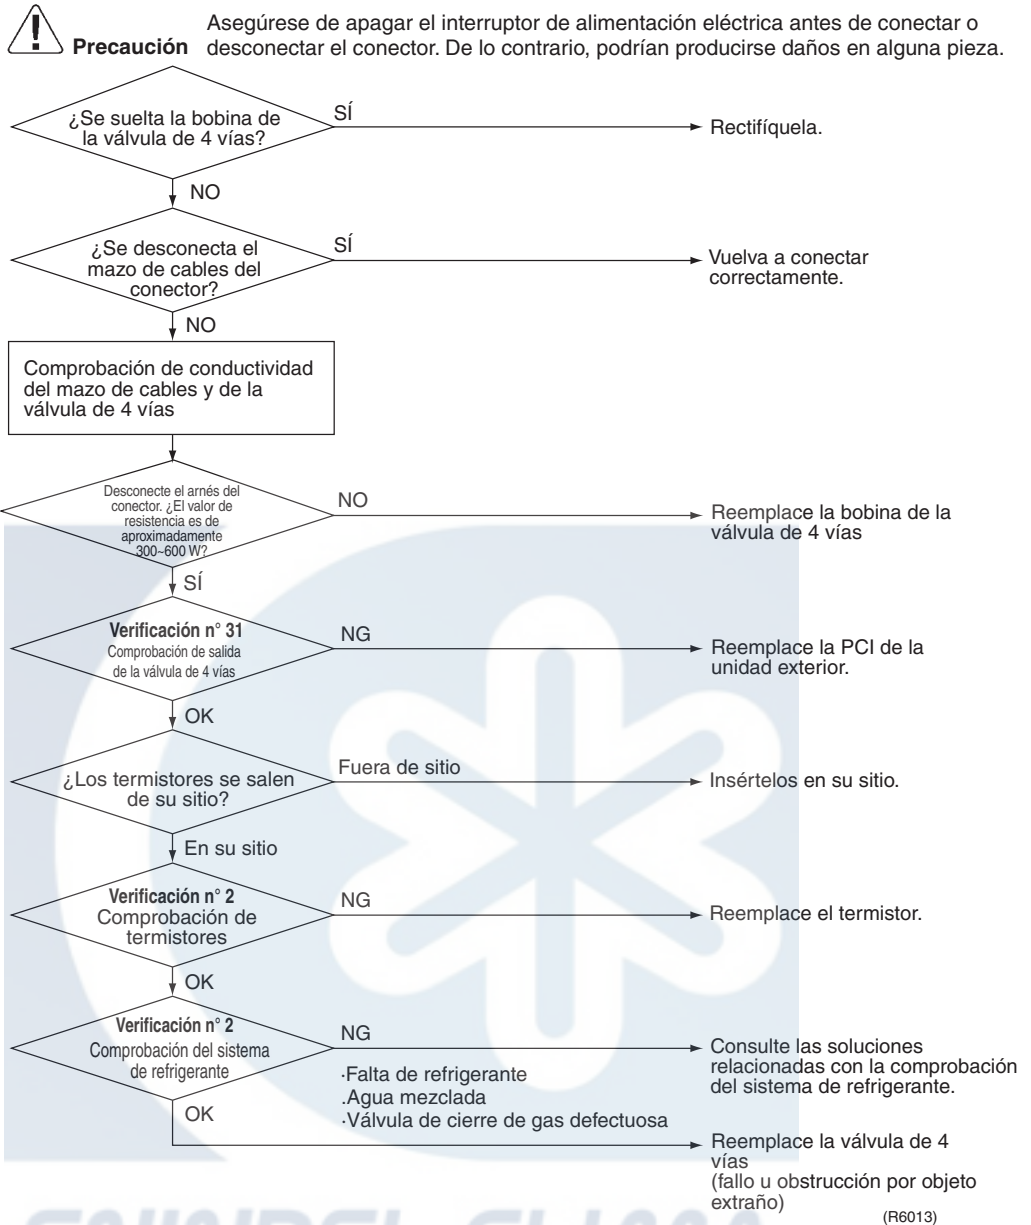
Precaución Asegúrese de apagar el interruptor de alimentación eléctrica antes de conectar o desconectar el conector. De lo contrario, podrían producirse daños en alguna pieza.

¿Se suelta la bobina de la válvula de 4 vías?

SÍ

Rectifíquela.

NO

¿Se desconecta el mazo de cables del conector?

SÍ

Vuelva a conectar correctamente.

NO

Comprobación de conductividad del mazo de cables y de la válvula de 4 vías

Desconecte el arnés del conector. ¿El valor de resistencia es de aproximadamente 300~600 W?

NO

Reemplace la bobina de la válvula de 4 vías

SÍ

Verificación n° 31
Comprobación de salida de la válvula de 4 vías

NG

Reemplace la PCI de la unidad exterior.

OK

¿Los termistores se salen de su sitio?

Fuera de sitio

Insértelos en su sitio.

En su sitio

Verificación n° 2
Comprobación de termistores

NG

Reemplace el termistor.

OK

Verificación n° 2
Comprobación del sistema de refrigerante

NG

·Falta de refrigerante
.Agua mezclada
·Válvula de cierre de gas defectuosa

Consulte las soluciones relacionadas con la comprobación del sistema de refrigerante.

OK

Reemplace la válvula de 4 vías
(fallo u obstrucción por objeto extraño)

(R6013)